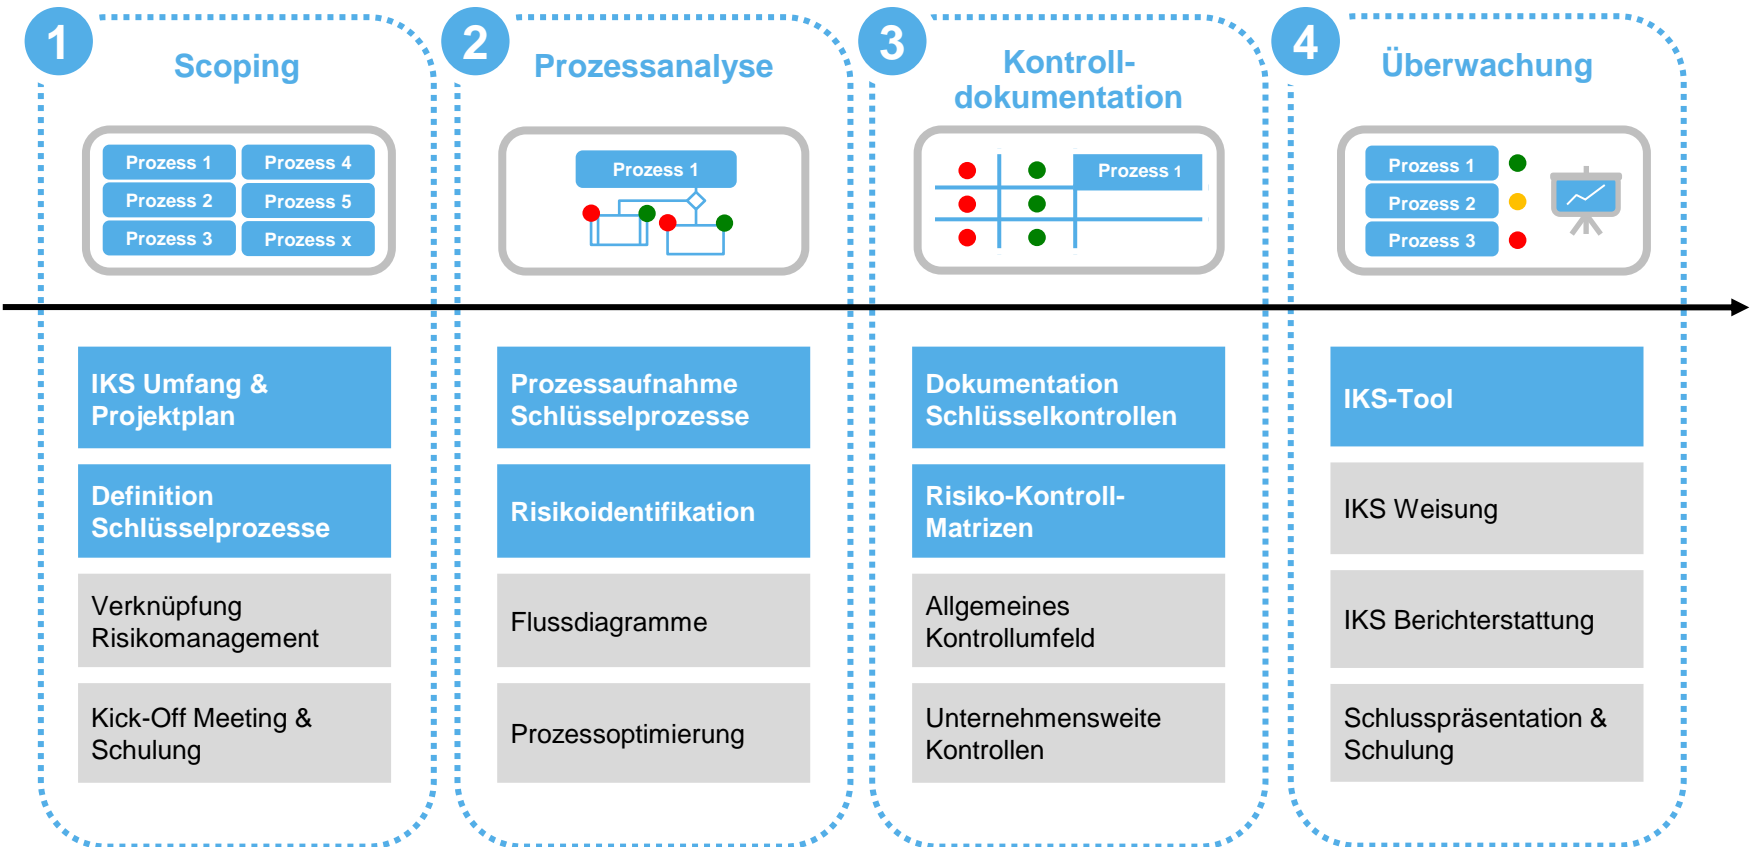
1
Scoping

Prozess 1
Prozess 4
Prozess 2
Prozess 5
Prozess 3
Prozess x

IKS Umfang & Projektplan

Definition Schlüsselprozesse

Verknüpfung Risikomanagement

Kick-Off Meeting & Schulung

2
Prozessanalyse

Prozess 1

Prozessaufnahme Schlüsselprozesse

Risikoidentifikation

Flussdiagramme

Prozessoptimierung

3
Kontroll-dokumentation

Prozess 1

Dokumentation Schlüsselkontrollen

Risiko-Kontroll-Matrizen

Allgemeines Kontrollumfeld

Unternehmensweite Kontrollen

4
Überwachung

Prozess 1
Prozess 2
Prozess 3

IKS-Tool

IKS Weisung

IKS Berichterstattung

Schlusspräsentation & Schulung